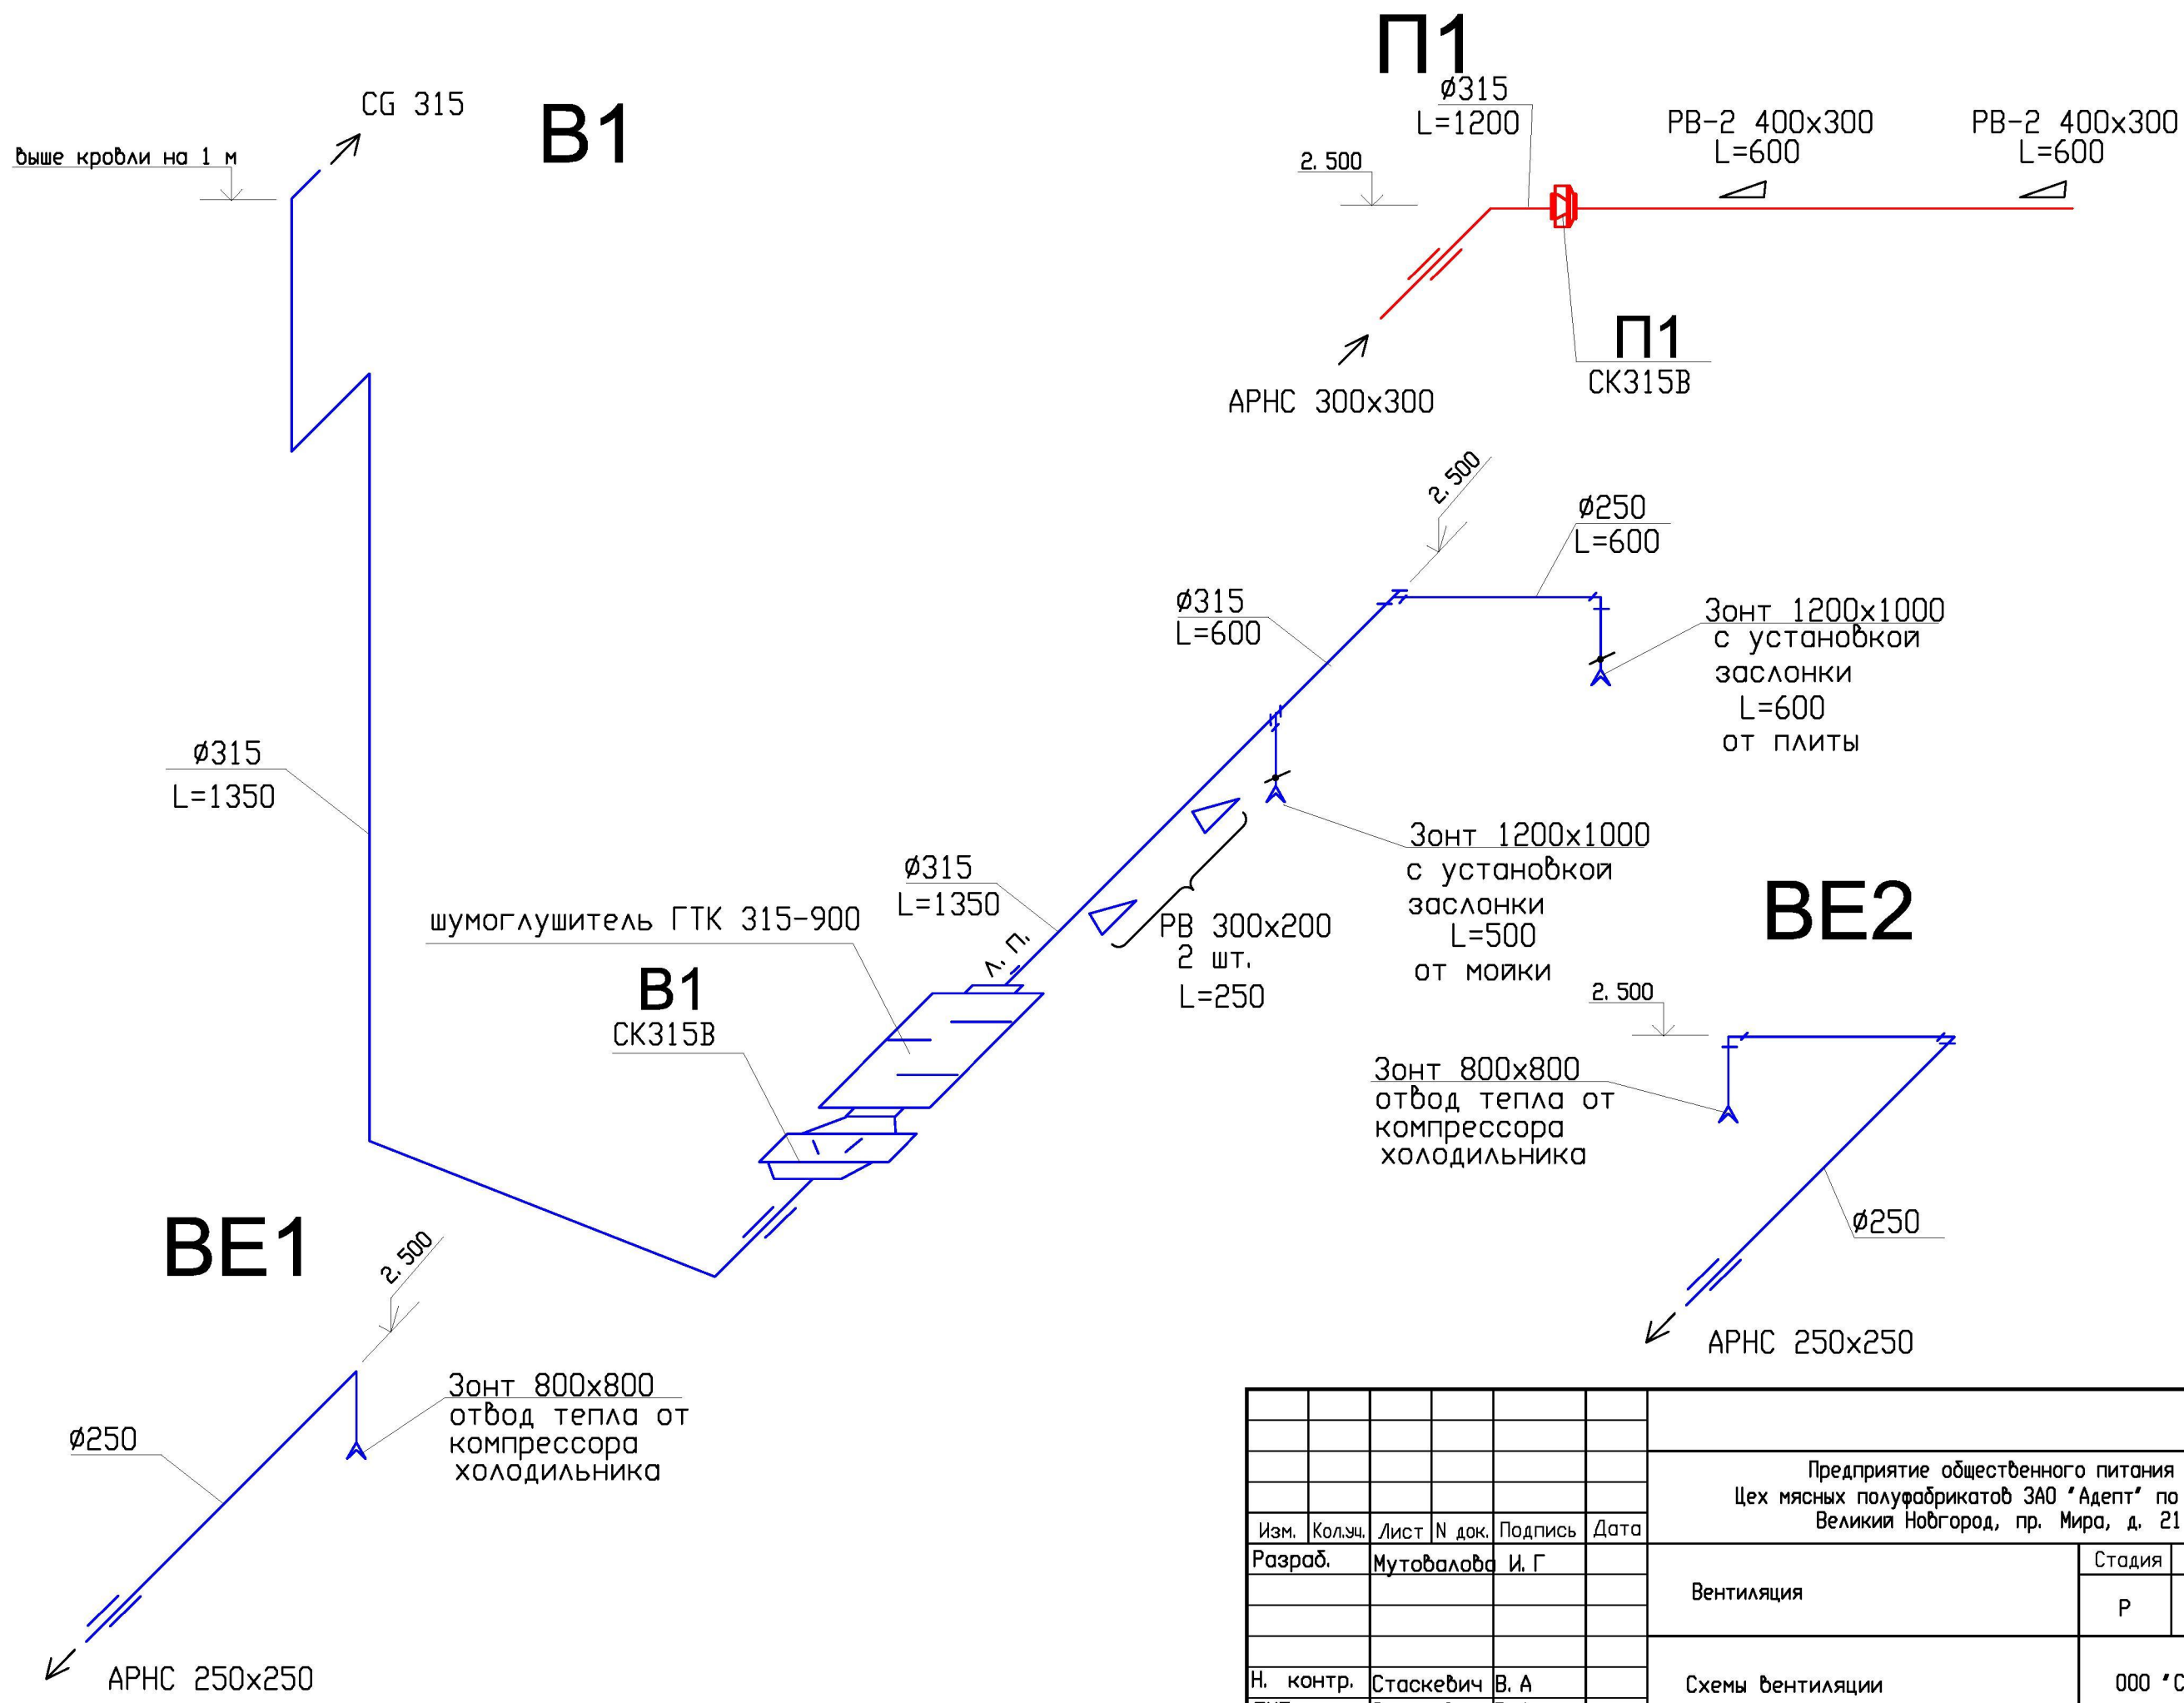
П1
ø315
L=1200
РВ-2 400x300
L=600
РВ-2 400x300
L=600
CG 315
В1
выше кровли на 1 м
2. 500
П1
СК315В
АРНС 300x300
2. 500
ø250
L=600
ø315
L=600
Зонт 1200x1000
с установкой
заслонки
L=600
от плиты
ø315
L=1350
Зонт 1200x1000
с установкой
заслонки
L=500
от мойки
ВЕ2
ø315
L=1350
шумоглушитель ГТК 315-900
л. п.
РВ 300x200
2 шт.
L=250
В1
СК315В
2. 500
Зонт 800x800
отвод тепла от
компрессора
холодильника
ø250
ВЕ1
2. 500
АРНС 250x250
Зонт 800x800
отвод тепла от
компрессора
холодильника
ø250
АРНС 250x250

| Изм. | Кол.уч. | Лист | N док. | Подпись | Дата |
|---|---|---|---|---|---|
| Разраб. | | Мутовалова | И. Г | | |
| Н. контр. | | Стаскевич | В. А | | |

Предприятие общественного питания
Цех мясных полуфабрикатов ЗАО 'Адепт' по
Великий Новгород, пр. Мира, д. 21
Вентиляция
Стадия
Р
Схемы вентиляции
ООО 'С